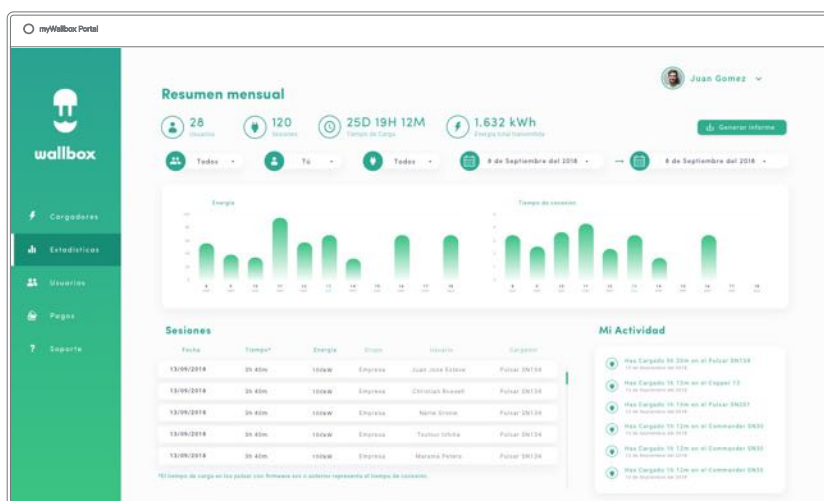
myWallbox Portal

wallbox

Cargadores

Estadísticas

Usuarios

Pagos

Soporte

Juan Gomez

Resumen mensual

28 Usuarios

120 Sesiones

25D 19H 12M Tiempo de Carga

1.632 kWh Energía total transmitida

Generar informe

Todos

Tú

Todos

8 de Septiembre del 2018

8 de Septiembre del 2018

Energía

Tiempo de conexión

Sesiones

| Fecha | Tiempo* | Energía | Grupo | Usuario | Cargador |
|---|---|---|---|---|---|
| 13/09/2018 | 3h 40m | 100kW | Empresa | Juan Jose Esteve | Pulsar SN134 |
| 13/09/2018 | 3h 40m | 100kW | Empresa | Christian Bruxell | Pulsar SN134 |
| 13/09/2018 | 3h 40m | 100kW | Empresa | Nerie Grome | Pulsar SN134 |
| 13/09/2018 | 3h 40m | 100kW | Empresa | Toutour Ichiha | Pulsar SN134 |
| 13/09/2018 | 3h 40m | 100kW | Empresa | Mariano Petera | Pulsar SN134 |

*El tiempo de carga en los pulsar con firmware xxx o anterior representa el tiempo de conexión.

Mi Actividad

Has Cargado 3h 20m en el Pulsar SN134

Has Cargado 1h 12m en el Copper 13

Has Cargado 1h 13m en el Pulsar SN201

Has Cargado 1h 12m en el Commander SN30

Has Cargado 1h 12m en el Commander SN30

Has Cargado 1h 12m en el Commander SN30